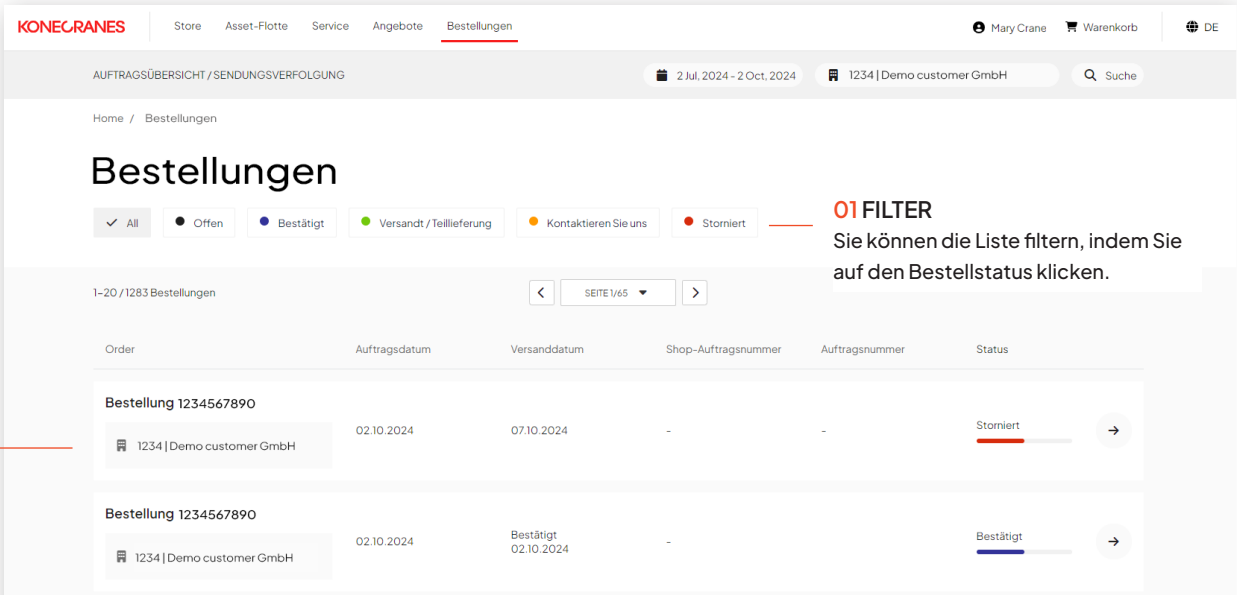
KONECRANES Store Asset-Flotte Service Angebote Bestellungen Mary Crane Warenkorb DE

AUFTRAGSÜBERSICHT / SENDUNGSVERFOLGUNG 2 Jul, 2024 - 2 Oct, 2024 1234 | Demo customer GmbH Suche

Home / Bestellungen

Bestellungen

All Offen Bestätigt Versandt / Teillieferung Kontaktieren Sie uns Storniert

01 FILTER
Sie können die Liste filtern, indem Sie auf den Bestellstatus klicken.

1-20 / 1283 Bestellungen SEITE 1/65

| Order | Auftragsdatum | Versanddatum | Shop-Auftragsnummer | Auftragsnummer | Status |
|---|---|---|---|---|---|
| Bestellung 1234567890 1234 \| Demo customer GmbH | 02.10.2024 | 07.10.2024 | - | - | Storniert |
| Bestellung 1234567890 1234 \| Demo customer GmbH | 02.10.2024 | Bestätigt 02.10.2024 | - | | Bestätigt |